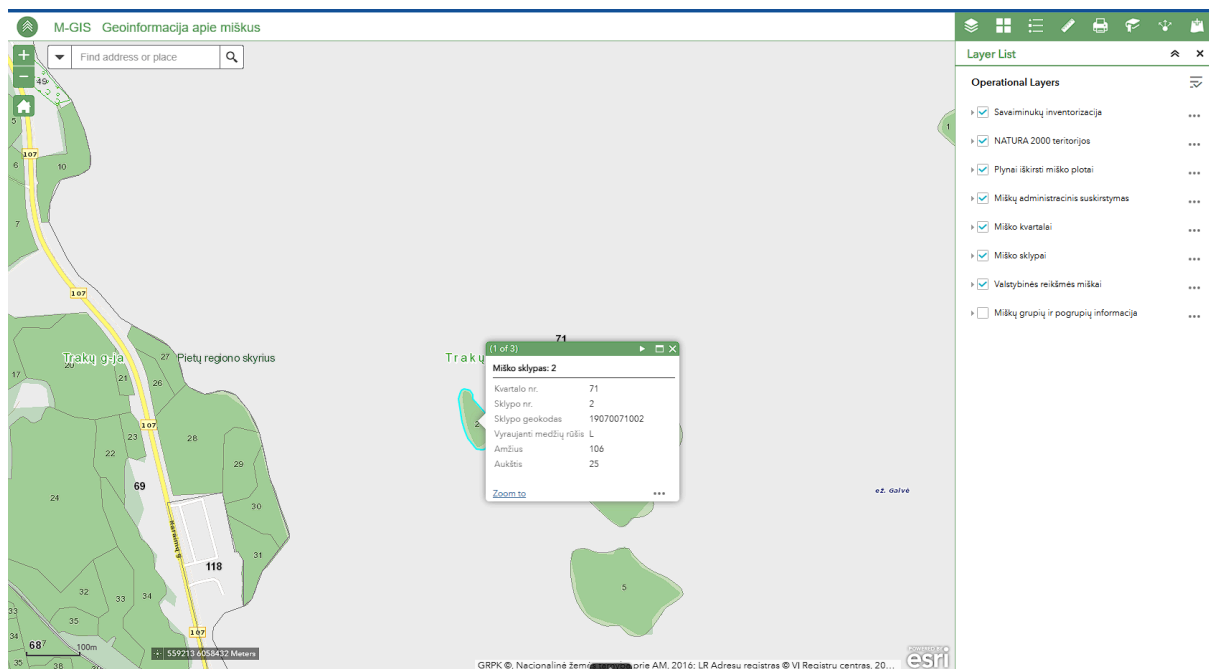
M-GIS Geoinformacija apie miškus

Find address or place

Layer List

Operational Layers

Savaiminukų inventorizacija
NATURA 2000 teritorijos
Plynai iškirsti miško plotai
Miškų administracinis suskirstymas
Miško kvartalai
Miško sklypai
Valstybinės reikšmės miškai
Miškų grupių ir pogrupių informacija

(1 of 3)

Miško sklypas: 2

| Kvartalo nr. | 71 |
|---|---|
| Sklypo nr. | 2 |
| Sklypo geokodas | 19070071002 |
| Vyraujanti medžių rūšis | L |
| Amžius | 106 |
| Aukštis | 25 |

Zoom to

49
5
107
6
10
7
107
Trakų g-ja
27 Pietų regiono skyrius
17
20
21
26
107
23
28
29
69
24
30
Karaimų g.
31
118
32
33
34
35
33
34
68
7
100m
35
38
107
559213 6058432 Meters
71
Trakų
2
5
1
ež. Galvė

GRPK ©, Nacionalinė žemė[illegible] prie AM, 2016; LR Adresų registras © VĮ Registrų centras, 20...

esri